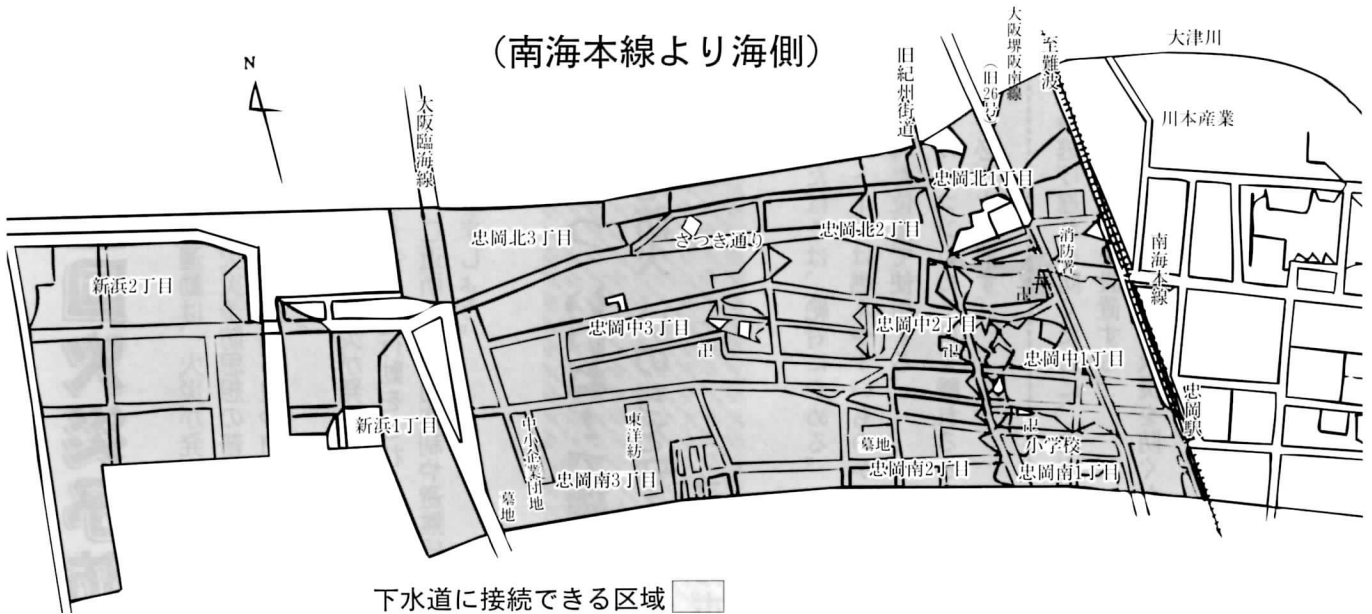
(南海本線より海側)

N

大阪臨海線

旧紀州街道

大阪堺阪南線(旧26号)

至難波

大津川

川本産業

忠岡北1丁目

忠岡北3丁目

さつき通り

忠岡北2丁目

消防署

南海本線

新浜2丁目

忠岡中3丁目

忠岡中2丁目

忠岡中1丁目

忠岡駅

新浜1丁目

中小企業団地

東洋紡

墓地

小学校

忠岡南3丁目

忠岡南2丁目

忠岡南1丁目

墓地

下水道に接続できる区域